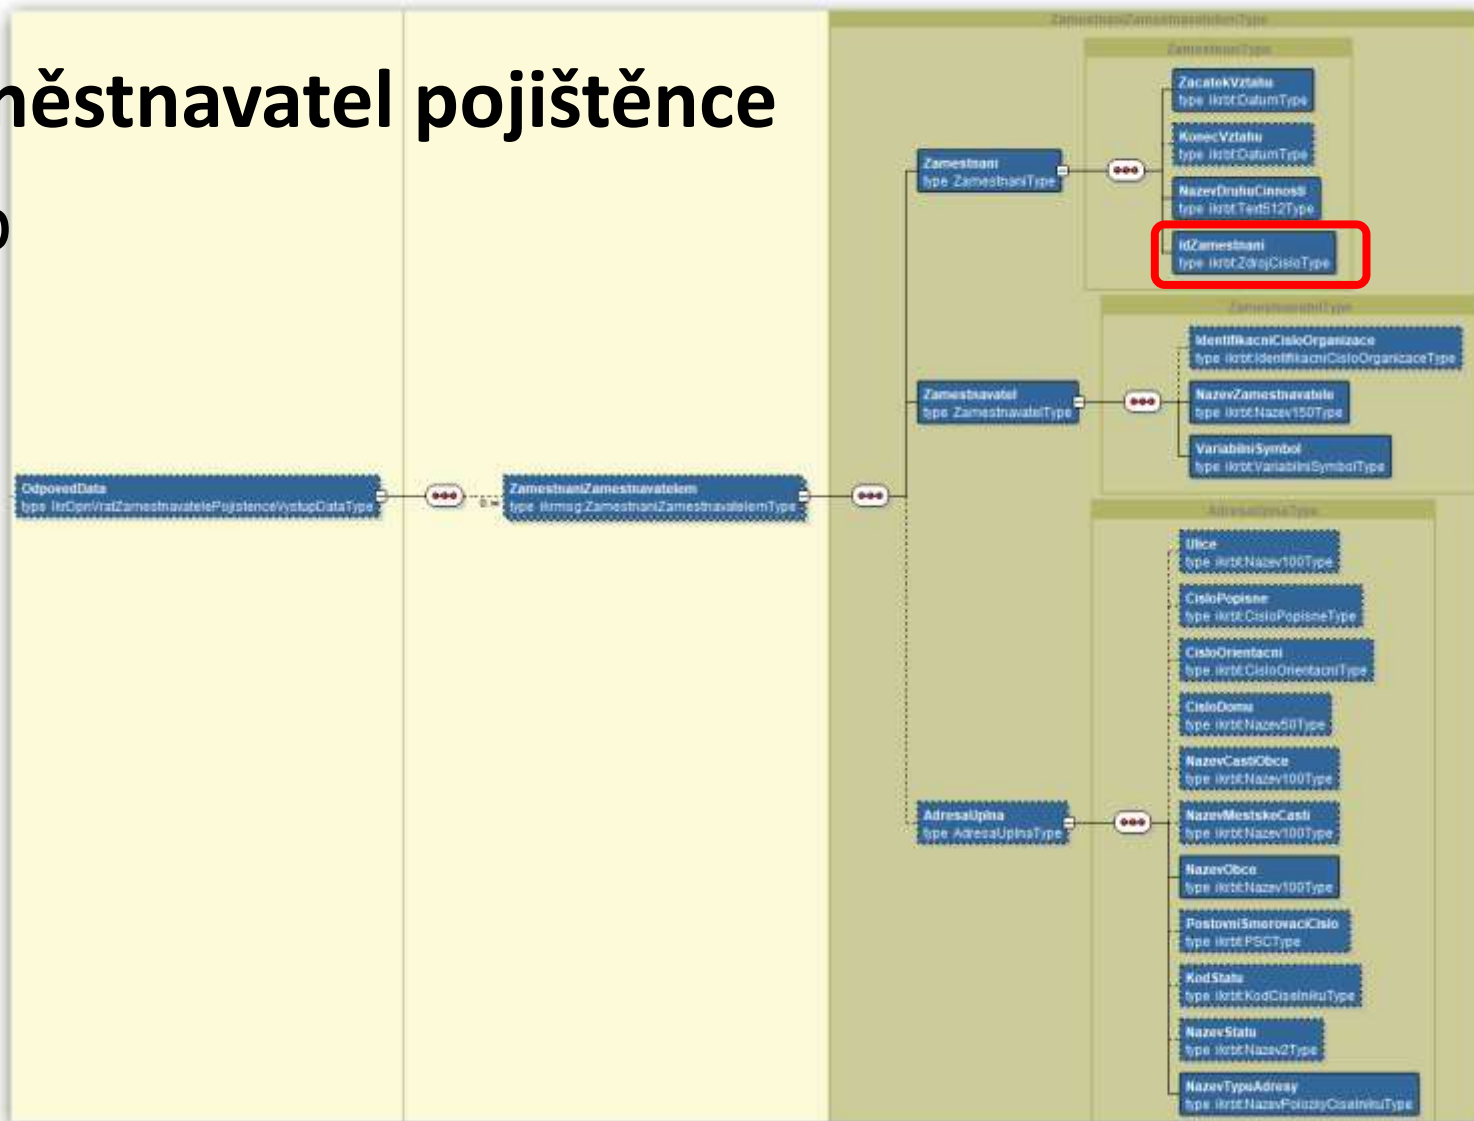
něstnavatel pojištěnce

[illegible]

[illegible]

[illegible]

Zamestnani
type ZamestnaniType

ZacatekVztahu
type ikrbt:DatumType

KonecVztahu
type ikrbt:DatumType

NazevDruhuCinnosti
type ikrbt:Text512Type

idZamestnani
type ikrbt:ZdrojCisloType

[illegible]

Zamestnavatel
type ZamestnavatelType

IdentifikacniCisloOrganizace
type ikrbt:IdentifikacniCisloOrganizaceType

NazevZamestnavatele
type ikrbt:Nazev150Type

VariabilniSymbol
type ikrbt:VariabilniSymbolType

OdpovedData
type ikrOpnVratZamestnavatelePojistenceVystupDataType

0..∞

ZamestnaniZamestnavatelem
type ikrmsg:ZamestnaniZamestnavatelemType

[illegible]

Ulice
type ikrbt:Nazev100Type

CisloPopisne
type ikrbt:CisloPopisneType

CisloOrientacni
type ikrbt:CisloOrientacniType

CisloDomu
type ikrbt:Nazev50Type

NazevCastiObce
type ikrbt:Nazev100Type

AdresaUplna
type AdresaUplnaType

NazevMestskeCasti
type ikrbt:Nazev100Type

NazevObce
type ikrbt:Nazev100Type

PostovniSmerovaciCislo
type ikrbt:PSCType

KodStatu
type ikrbt:KodCiselnikuType

NazevStatu
type ikrbt:Nazev2Type

NazevTypuAdresy
type ikrbt:NazevPolozkyCiselnikuType